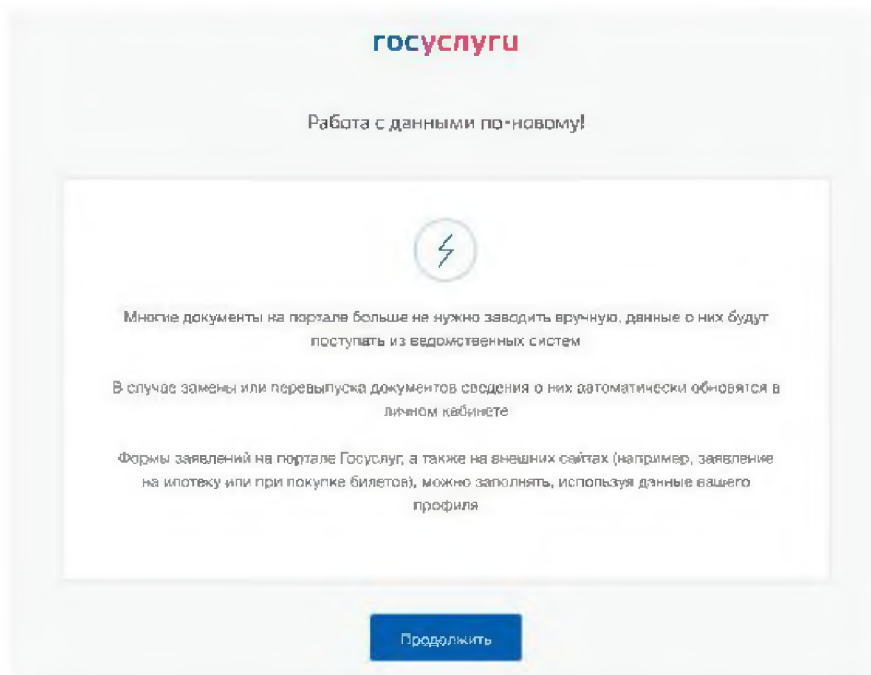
госуслуги

Работа с данными по-новому!

Многие документы на портале больше не нужно заводить вручную, данные о них будут поступать из ведомственных систем

В случае замены или перевыпуска документов сведения о них автоматически обновятся в личном кабинете

Формы заявлений на портале Госуслуг, а также на внешних сайтах (например, заявление на ипотеку или при покупке билетов), можно заполнять, используя данные вашего профиля

Продолжить